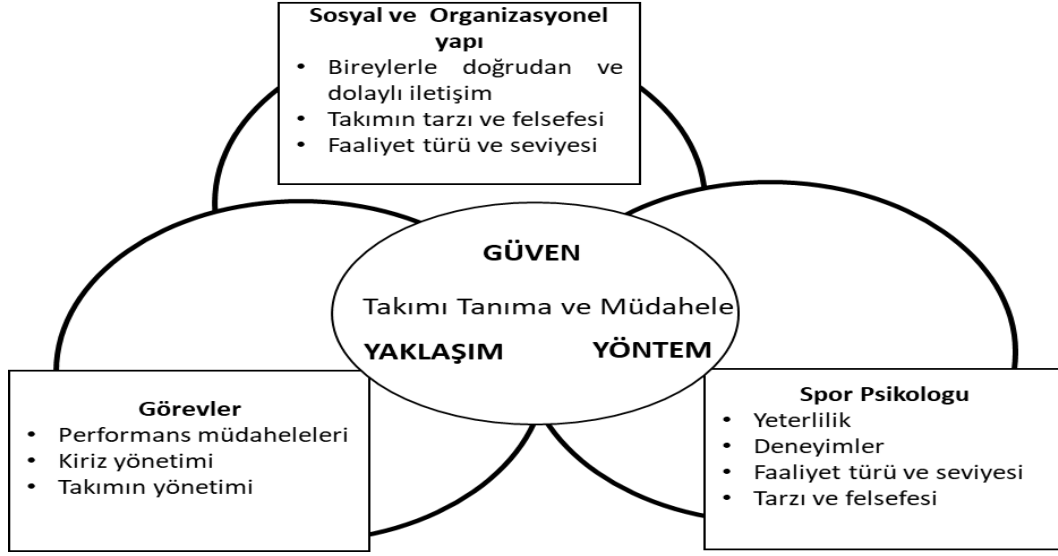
Sosyal ve Organizasyonel yapı
• Bireylerle doğrudan ve dolaylı iletişim
• Takımın tarzı ve felsefesi
• Faaliyet türü ve seviyesi

GÜVEN

Takımı Tanıma ve Müdahele

YAKLAŞIM

YÖNTEM

Görevler
• Performans müdaheleleri
• Kiriz yönetimi
• Takımın yönetimi

Spor Psikologu
• Yeterlilik
• Deneyimler
• Faaliyet türü ve seviyesi
• Tarzı ve felsefesi